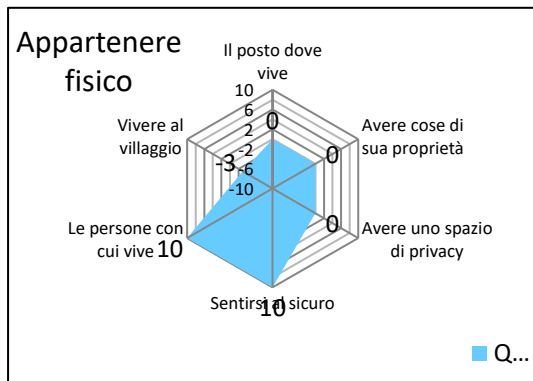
Appartenere fisico

Il posto dove vive

10
6
2
-2
-6
-10

0

Avere cose di sua proprietà

0

Avere uno spazio di privacy

0

Sentirsi al sicuro

10

Le persone con cui vive

10

Vivere al villaggio

-3

Q...